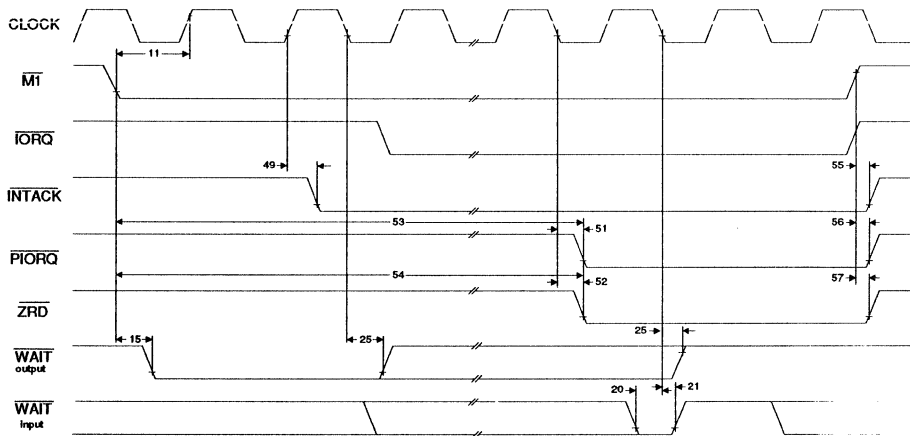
CLOCK

11

$\overline{M1}$

$\overline{IORQ}$

49

55

$\overline{INTACK}$

53

56

51

$\overline{PIORQ}$

54

57

52

$\overline{ZRD}$

25

15

25

$\overline{WAIT}$ output

20

21

$\overline{WAIT}$ input